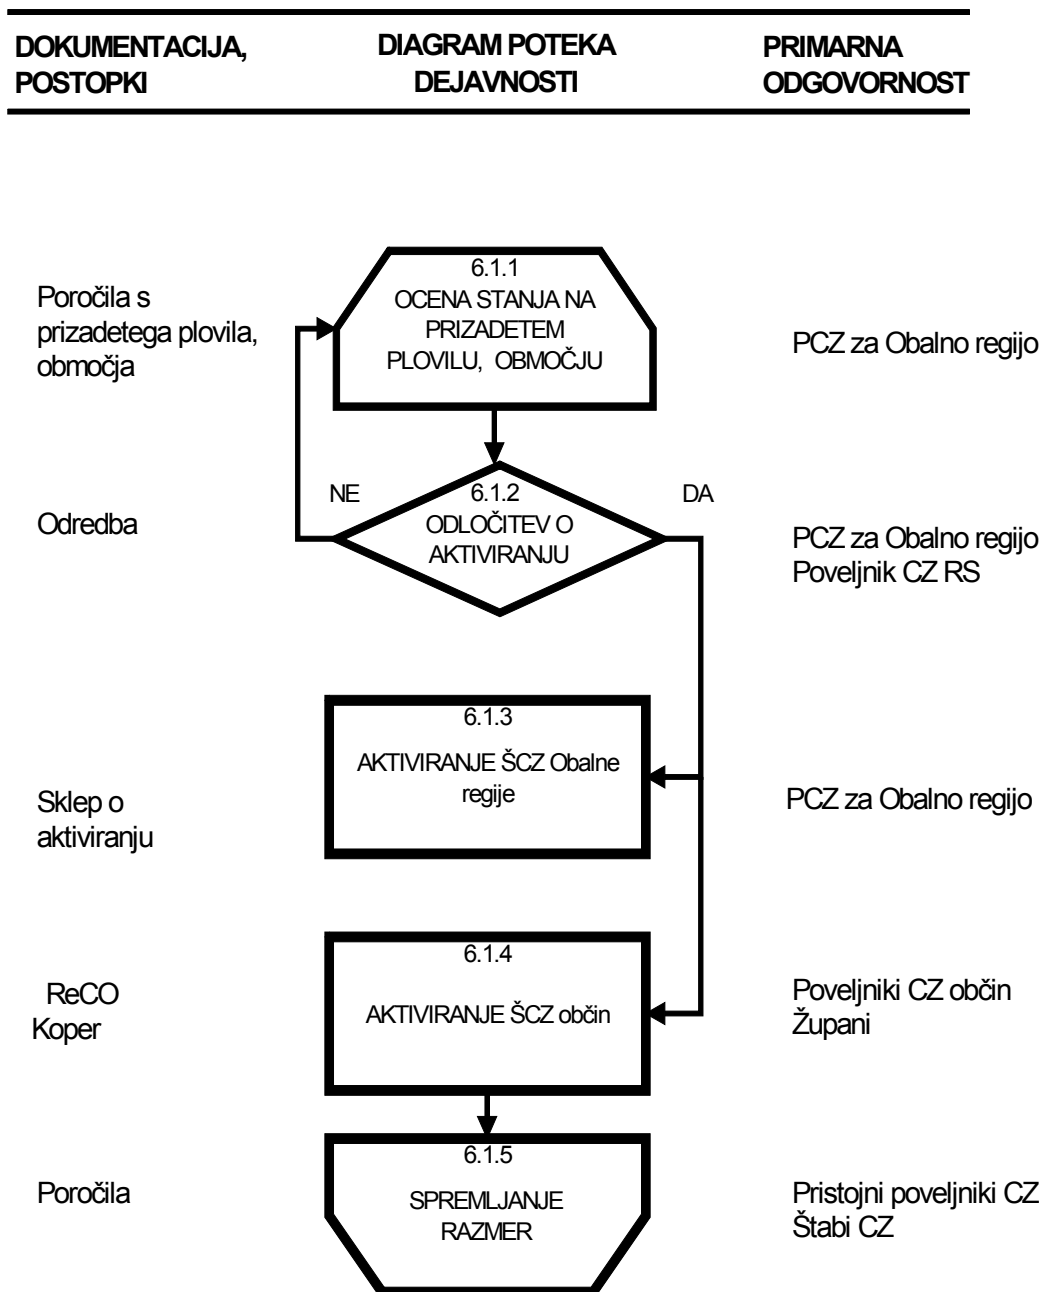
DOKUMENTACIJA, POSTOPKI

DIAGRAM POTEKA DEJAVNOSTI

PRIMARNA ODGOVORNOST

Poročila s prizadetega plovila, območja

6.1.1
OCENA STANJA NA PRIZADETEM PLOVILU, OBMOČJU

PCZ za Obalno regijo

Odredba

NE

6.1.2
ODLOČITEV O AKTIVIRANJU

DA

PCZ za Obalno regijo
Poveljnik CZ RS

Sklep o aktiviranju

6.1.3
AKTIVIRANJE ŠCZ Obalne regije

PCZ za Obalno regijo

ReCO
Koper

6.1.4
AKTIVIRANJE ŠCZ občin

Poveljniki CZ občin
Župani

Poročila

6.1.5
SPREMLJANJE RAZMER

Pristojni poveljniki CZ
Štabi CZ